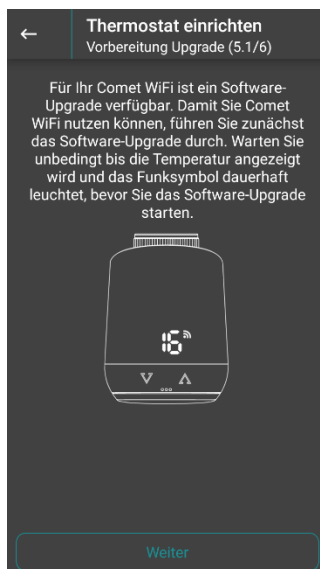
←

Thermostat einrichten
Vorbereitung Upgrade (5.1/6)

Für Ihr Comet WiFi ist ein Software-Upgrade verfügbar. Damit Sie Comet WiFi nutzen können, führen Sie zunächst das Software-Upgrade durch. Warten Sie unbedingt bis die Temperatur angezeigt wird und das Funksymbol dauerhaft leuchtet, bevor Sie das Software-Upgrade starten.

16

Weiter